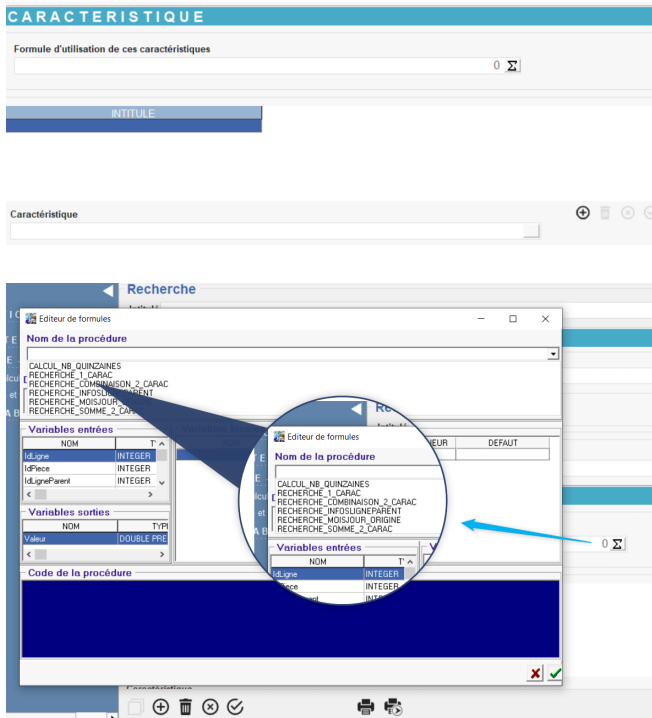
CARACTERISTIQUE

Formule d'utilisation de ces caractéristiques

0 Σ

INTITULE

Caractéristique

Recherche

Editeur de formules

Nom de la procédure

CALCUL_NB_QUINZAINES
RECHERCHE_1_CARAC
RECHERCHE_COMBINAISON_2_CARAC
RECHERCHE_INFOSLIGNEPARENT
RECHERCHE_MOISJOUR_ORIGINE
RECHERCHE_SOMME_2_CARAC

Variables entrées

| NOM | TYPE |
|---|---|
| IdLigne | INTEGER |
| IdPiece | INTEGER |
| IdLigneParent | INTEGER |

Variables sorties

| NOM | TYPE |
|---|---|
| Valeur | DOUBLE PRE |

DEFAUT

Code de la procédure

Editeur de formules

Nom de la procédure

CALCUL_NB_QUINZAINES
RECHERCHE_1_CARAC
RECHERCHE_COMBINAISON_2_CARAC
RECHERCHE_INFOSLIGNEPARENT
RECHERCHE_MOISJOUR_ORIGINE
RECHERCHE_SOMME_2_CARAC

Variables entrées

| NOM | T |
|---|---|
| IdLigne | INTEGER |
| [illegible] | INTEGER |

0 Σ

Caractéristique